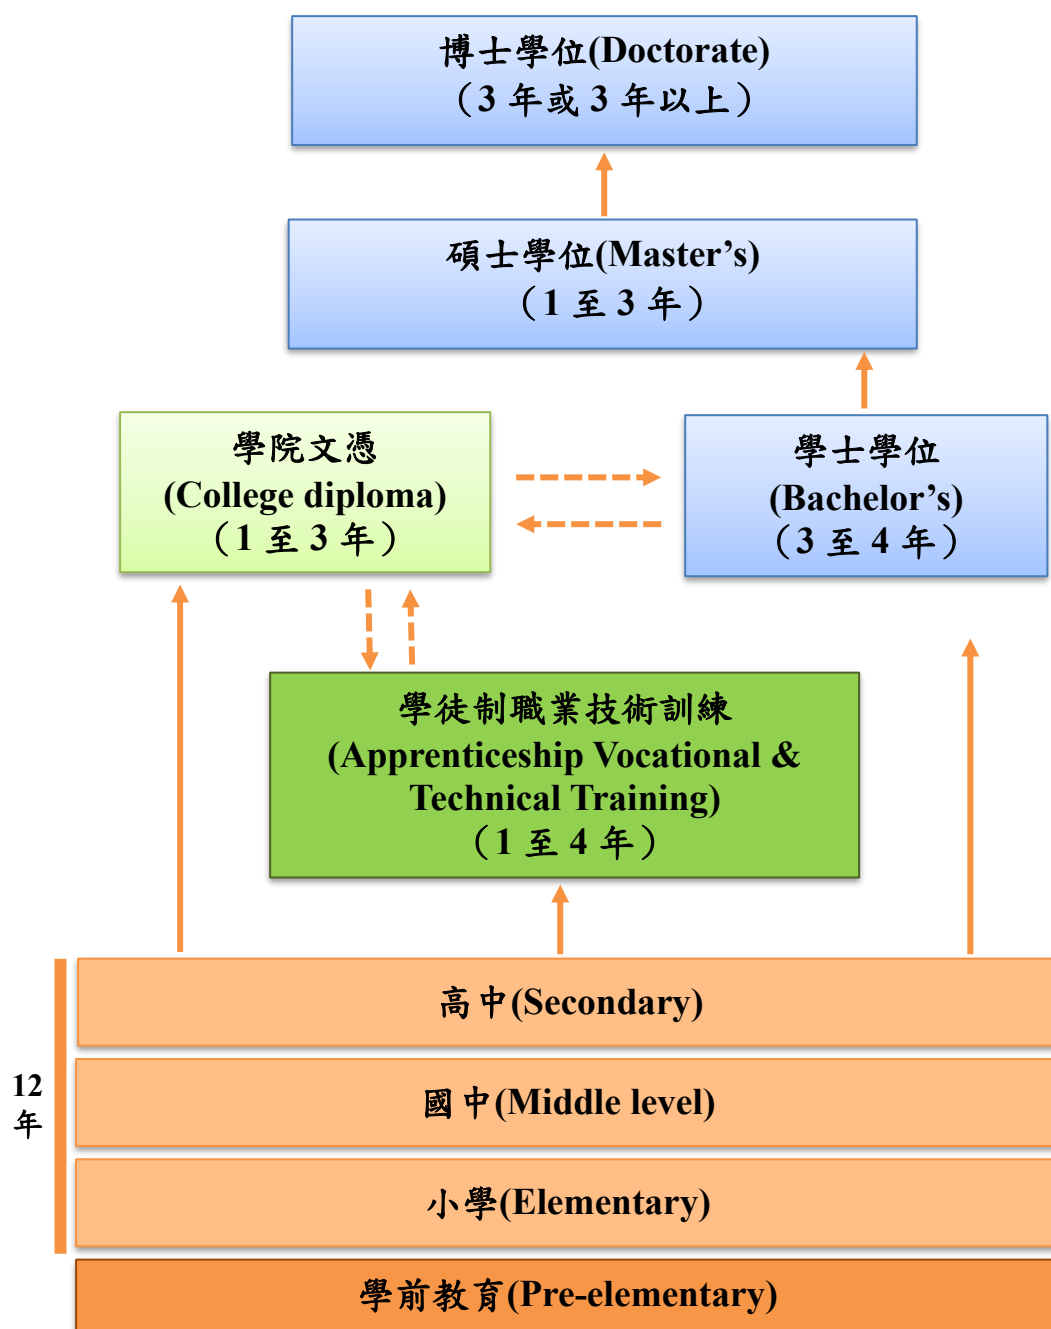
博士學位(Doctorate)
（3 年或 3 年以上）

碩士學位(Master’s)
（1 至 3 年）

學院文憑
(College diploma)
（1 至 3 年）

學士學位
(Bachelor’s)
（3 至 4 年）

學徒制職業技術訓練
(Apprenticeship Vocational & Technical Training)
（1 至 4 年）

12 年

高中(Secondary)

國中(Middle level)

小學(Elementary)

學前教育(Pre-elementary)